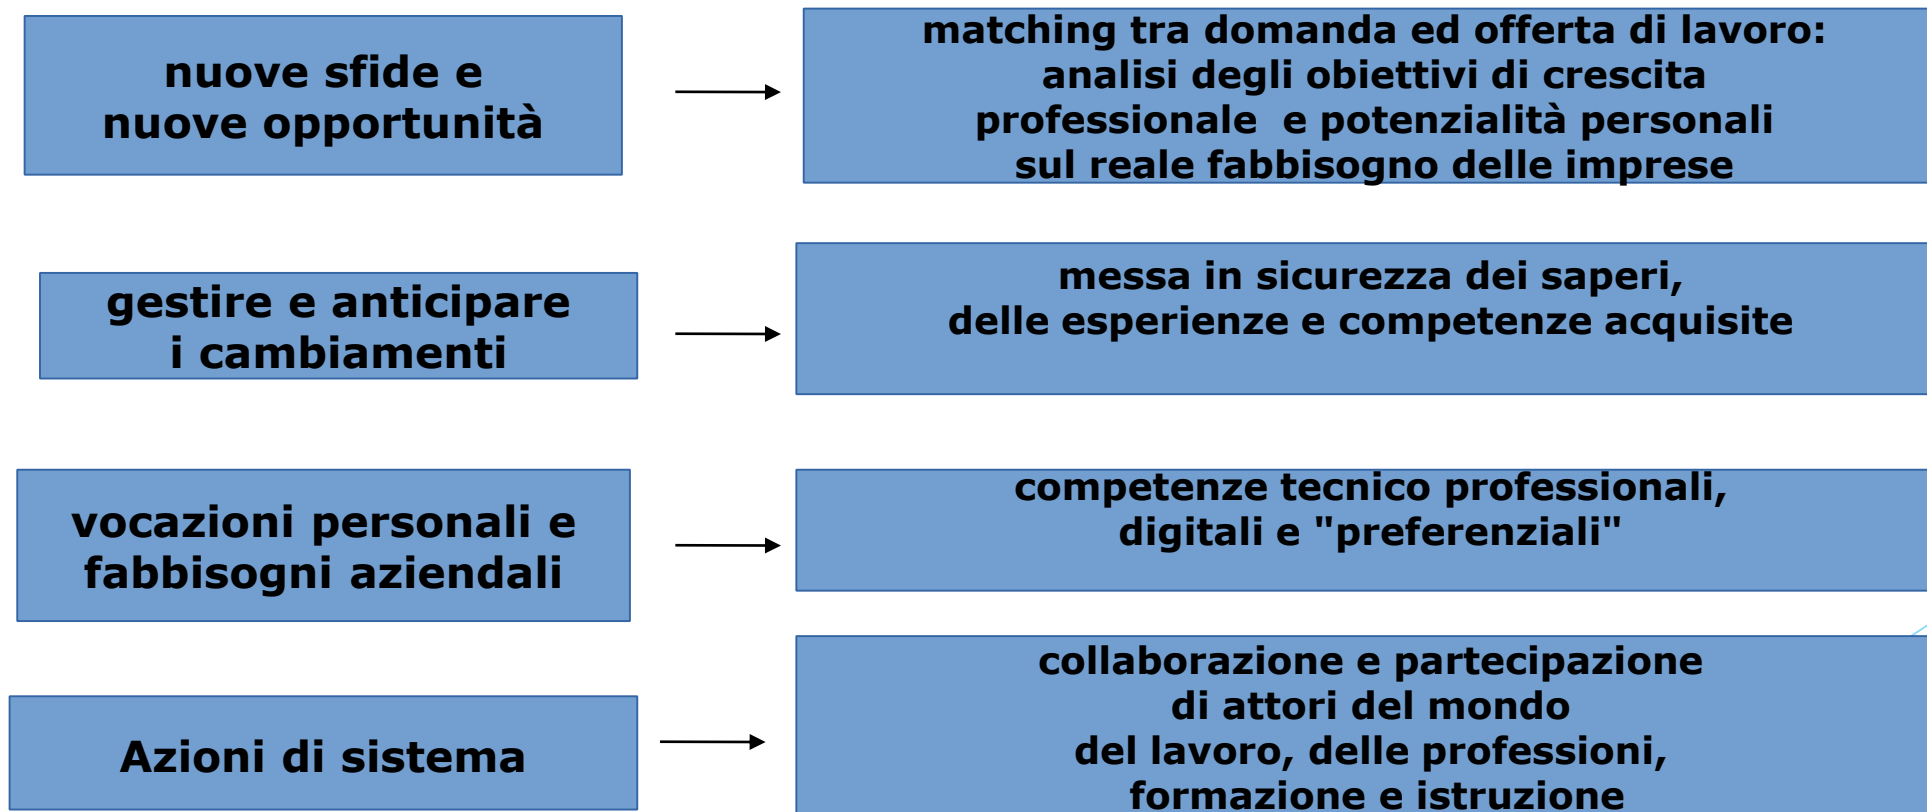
nuove sfide e
nuove opportunità

matching tra domanda ed offerta di lavoro:
analisi degli obiettivi di crescita
professionale e potenzialità personali
sul reale fabbisogno delle imprese

gestire e anticipare
i cambiamenti

messa in sicurezza dei saperi,
delle esperienze e competenze acquisite

vocazioni personali e
fabbisogni aziendali

competenze tecnico professionali,
digitali e "preferenziali"

Azioni di sistema

collaborazione e partecipazione
di attori del mondo
del lavoro, delle professioni,
formazione e istruzione